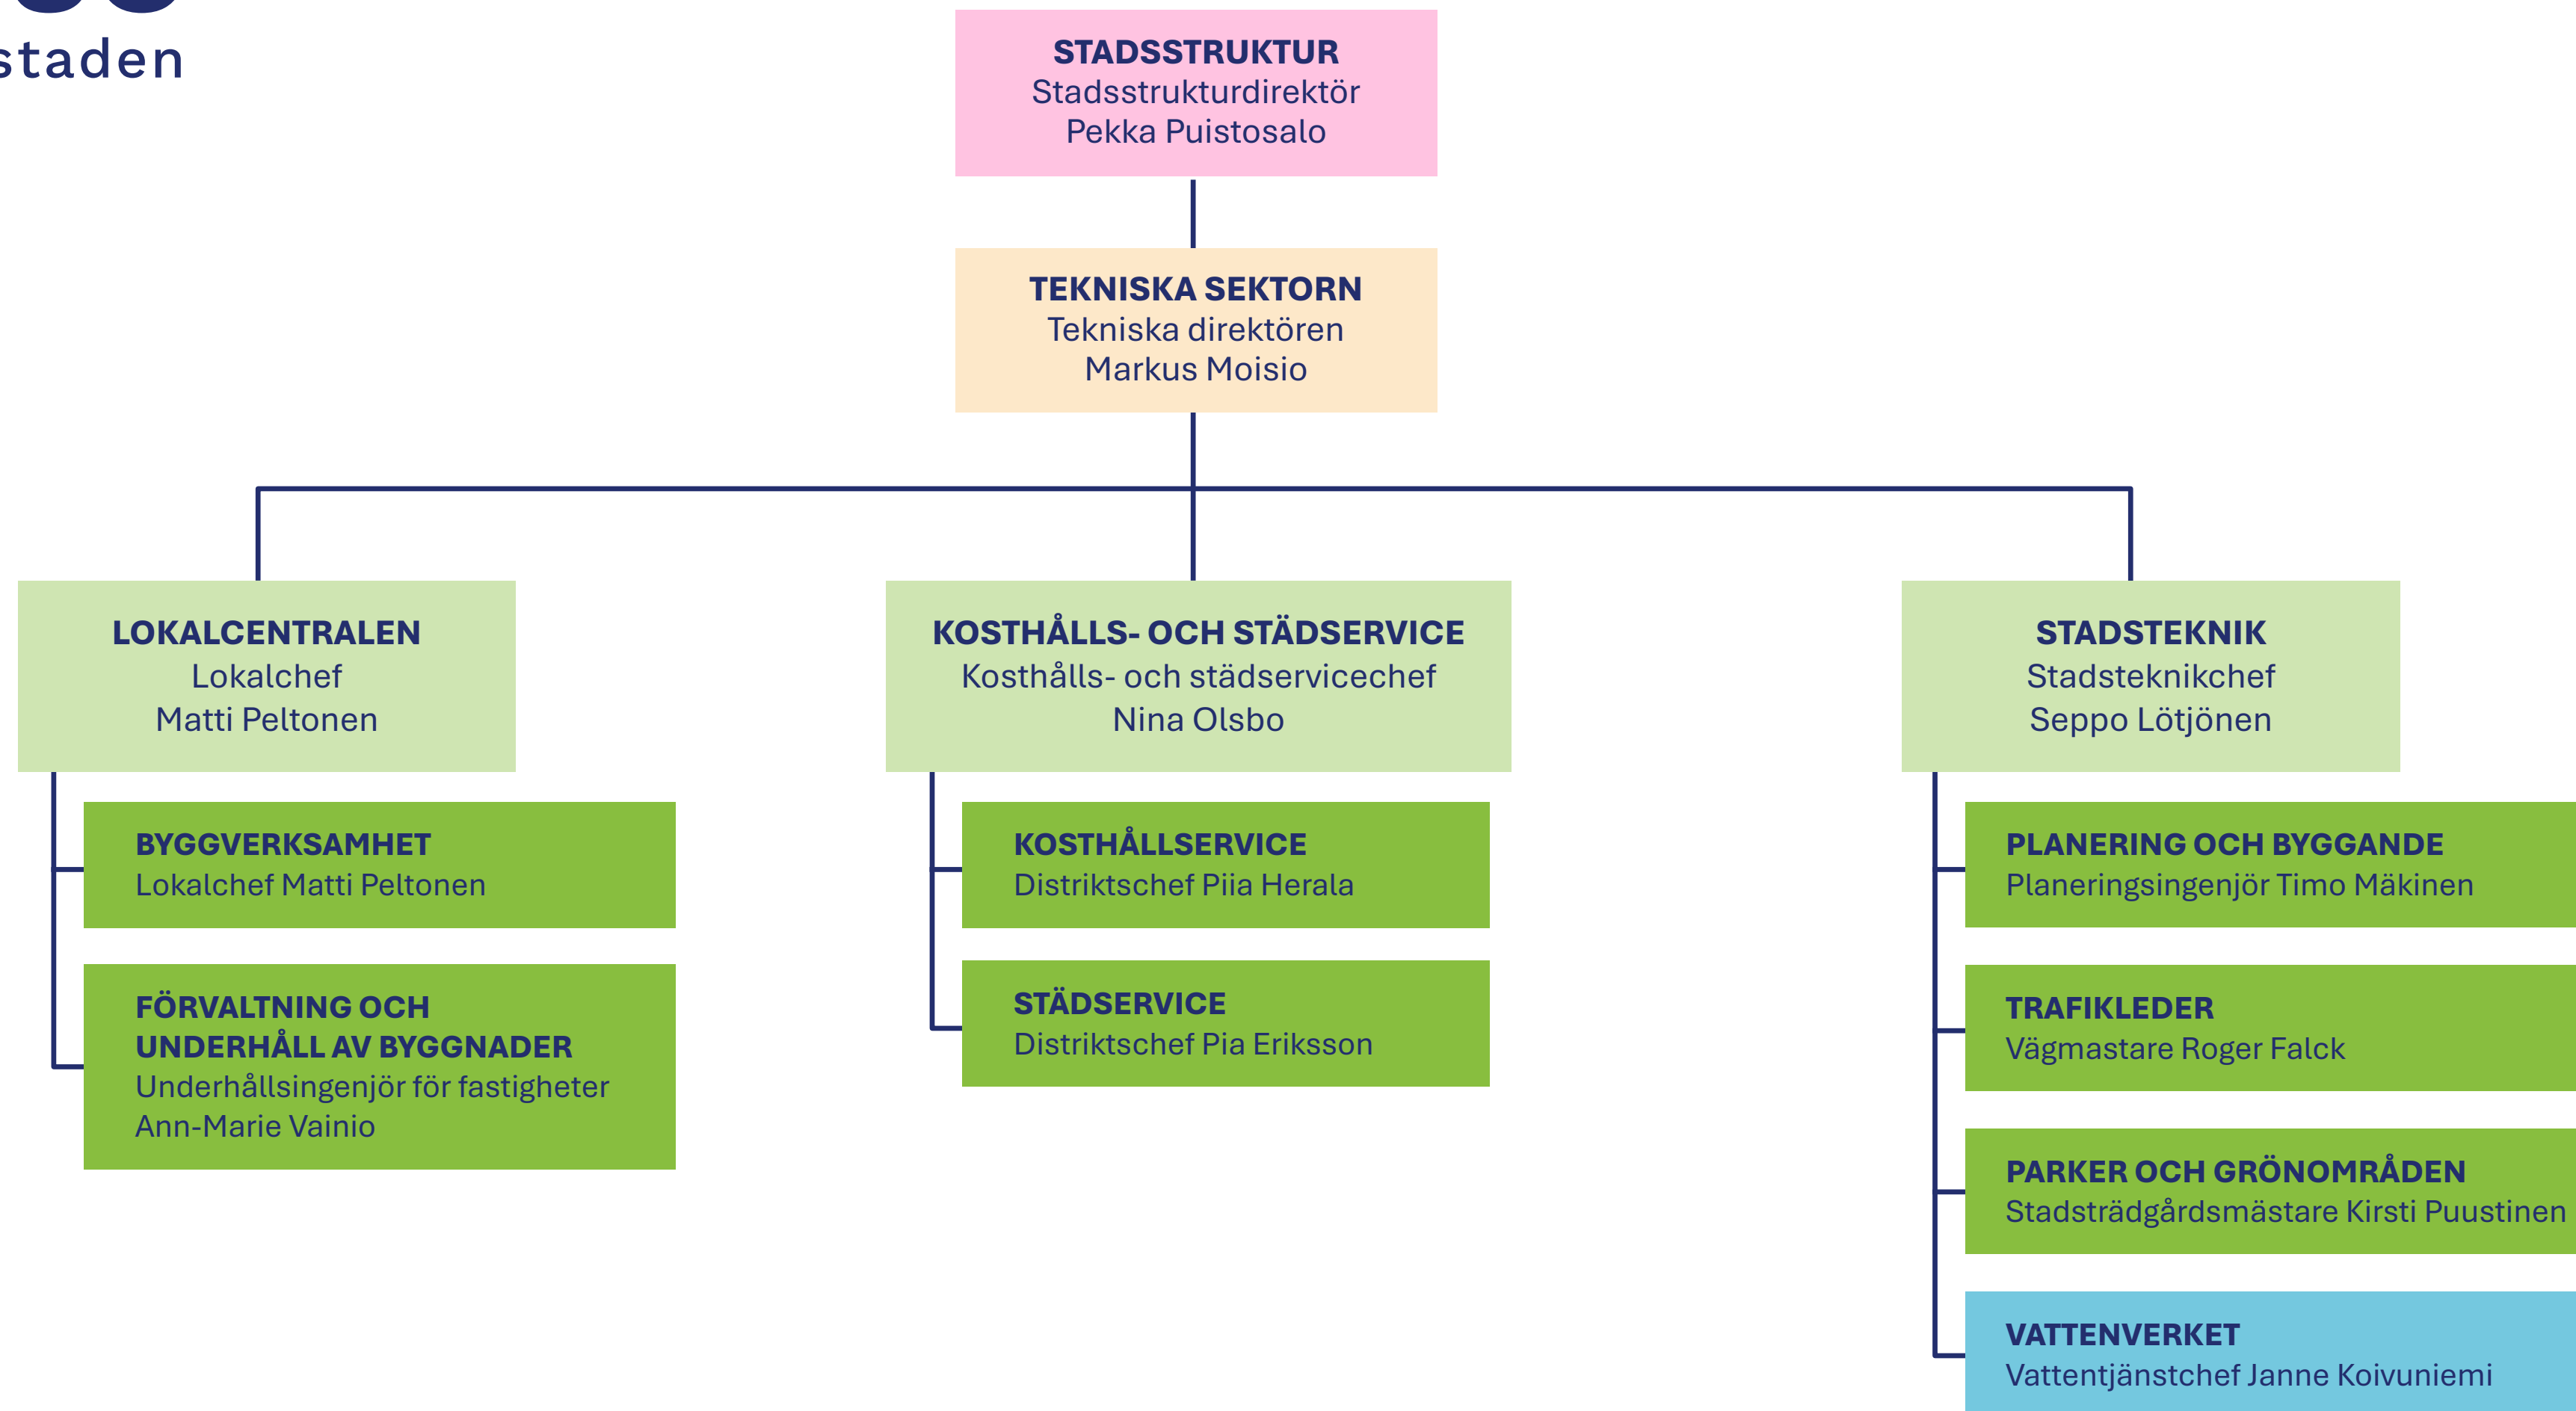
staden

STADSSTRUKTUR
Stadsstrukturdirektör
Pekka Puistosalo

TEKNISKA SEKTORN
Tekniska direktören
Markus Moisio

LOKALCENTRALEN
Lokalchef
Matti Peltonen

BYGGVERKSAMHET
Lokalchef Matti Peltonen

FÖRVALTNING OCH UNDERHÅLL AV BYGGNADER
Underhållsingenjör för fastigheter
Ann-Marie Vainio

KOSTHÅLLS- OCH STÄDSERVICE
Kosthålls- och städservicechef
Nina Olsbo

KOSTHÅLLSERVICE
Distriktschef Piia Herala

STÄDSERVICE
Distriktschef Pia Eriksson

STADSTEKNIK
Stadsteknikchef
Seppo Lötjönen

PLANERING OCH BYGGANDE
Planeringsingenjör Timo Mäkinen

TRAFIKLEDER
Vägmastare Roger Falck

PARKER OCH GRÖNOMRÅDEN
Stadsträdgårdsmästare Kirsti Puustinen

VATTENVERKET
Vattentjänstchef Janne Koivuniemi